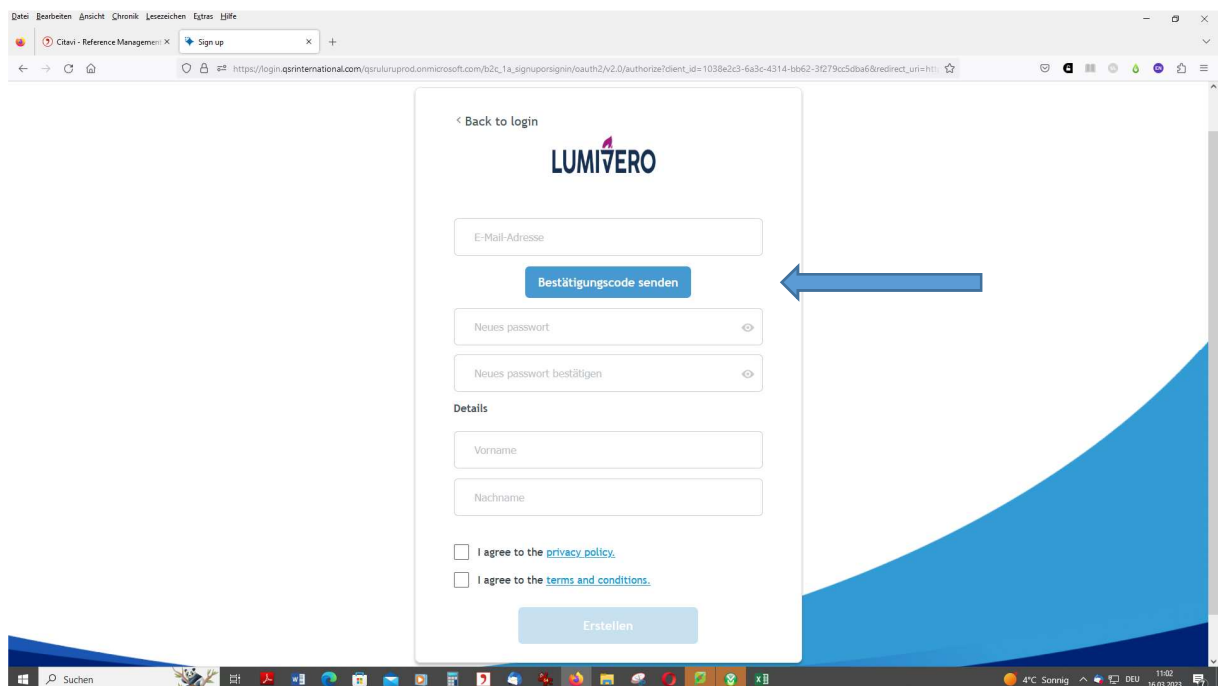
Datei Bearbeiten Ansicht Chronik Lesezeichen Extras Hilfe

Citavi - Reference Managemen ×
Sign up ×
+

https://login.qsrinternational.com/qsruluruprod.onmicrosoft.com/b2c_1a_signuporsignin/oauth2/v2.0/authorize?client_id=1038e2c3-6a3c-4314-bb62-3f279cc5dba6&redirect_uri=htt

< Back to login

LUMIVERO

E-Mail-Adresse

Bestätigungscode senden

Neues passwort

Neues passwort bestätigen

Details

Vorname

Nachname

I agree to the privacy policy.

I agree to the terms and conditions.

Erstellen

Suchen

4°C Sonnig DEU 11:02 16.03.2023